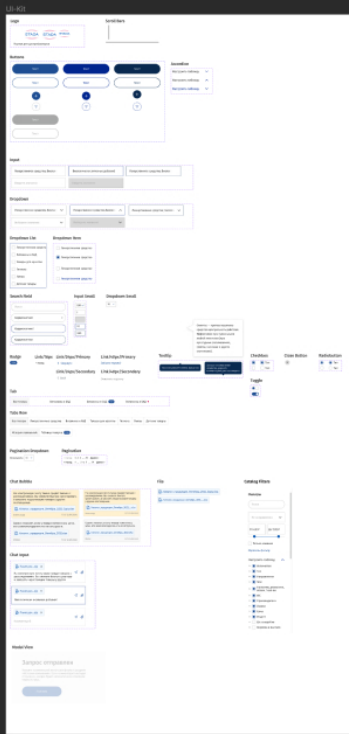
UI-Kit

Logo

Scroll Bars

Buttons

Accordion

Input

Dropdown

Dropdown List

Dropdown Item

Search Field

Input Small

Dropdown Small

Badge

Link/Tags

Link/Tags/Primary

Link/Tags/Secondary

Link/Edge/Primary

Link/Edge/Secondary

Tooltip

Checkbox

Radio Button

Radiobutton

Toggle

Tab

Tabs Row

Pagination Dropdown

Pagination

Chat Bubbles

File

Catalog Filters

Chat Input

Modal View

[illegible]